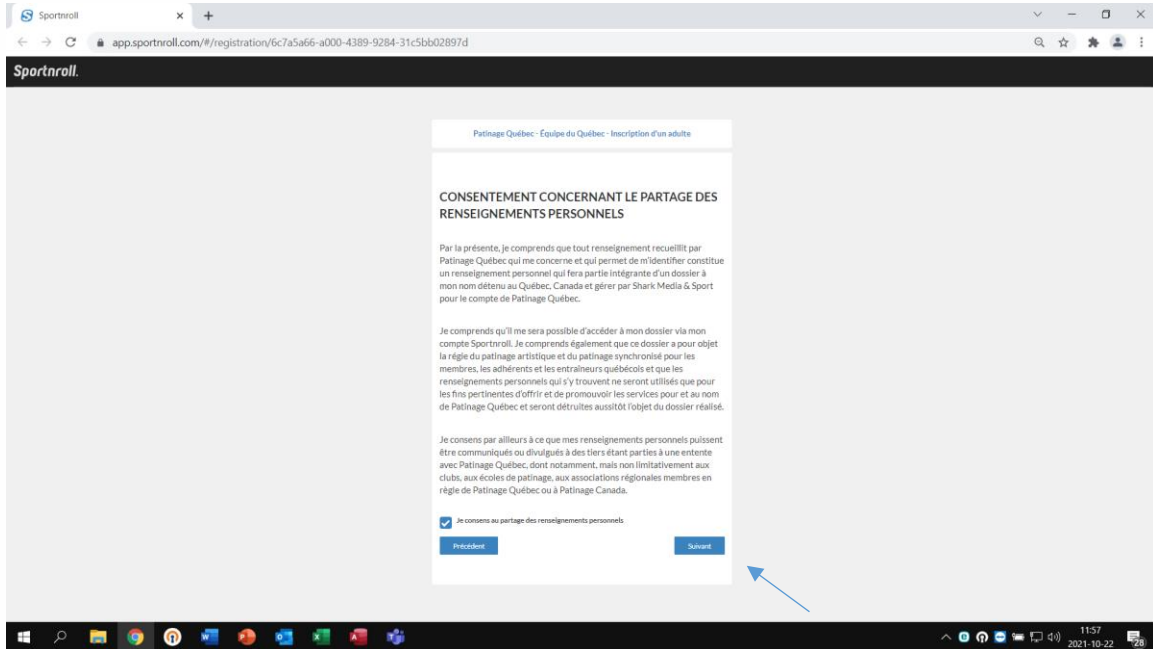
Sportnroll

app.sportnroll.com/#/registration/6c7a5a66-a000-4389-9284-31c5bb02897d

Sportnroll.

Patinage Québec - Équipe du Québec - Inscription d'un adulte

CONSENTEMENT CONCERNANT LE PARTAGE DES RENSEIGNEMENTS PERSONNELS

Par la présente, je comprends que tout renseignement recueillit par Patinage Québec qui me concerne et qui permet de m'identifier constitue un renseignement personnel qui fera partie intégrante d'un dossier à mon nom détenu au Québec, Canada et gérer par Shark Media & Sport pour le compte de Patinage Québec.

Je comprends qu'il me sera possible d'accéder à mon dossier via mon compte Sportnroll. Je comprends également que ce dossier a pour objet la régie du patinage artistique et du patinage synchronisé pour les membres, les adhérents et les entraineurs québécols et que les renseignements personnels qui s'y trouvent ne seront utilisés que pour les fins pertinentes d'offrir et de promouvoir les services pour et au nom de Patinage Québec et seront détruites aussitôt l'objet du dossier réalisé.

Je consens par ailleurs à ce que mes renseignements personnels puissent être communiqués ou divulgués à des tiers étant parties à une entente avec Patinage Québec, dont notamment, mais non limitativement aux clubs, aux écoles de patinage, aux associations régionales membres en règle de Patinage Québec ou à Patinage Canada.

Je consens au partage des renseignements personnels

Précédent

Suivant

11:57
2021-10-22

28